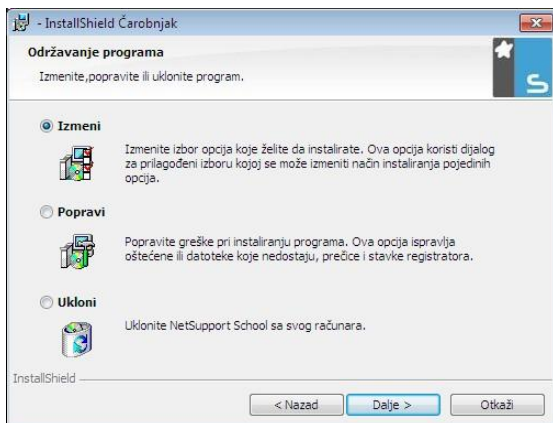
- InstallShield Čarobnjak

Održavanje programa

Izmenite,popravite ili uklonite program.

Izmeni

Izmenite izbor opcija koje želite da instalirate. Ova opcija koristi dijalog za prilagođeni izboru kojoj se može izmeniti način instaliranja pojedinih opcija.

Popravi

Popravite greške pri instaliranju programa. Ova opcija ispravlja oštećene ili datoteke koje nedostaju, prečice i stavke registratora.

Ukloni

Uklonite NetSupport School sa svog računara.

InstallShield

< Nazad

Dalje >

Otkaži